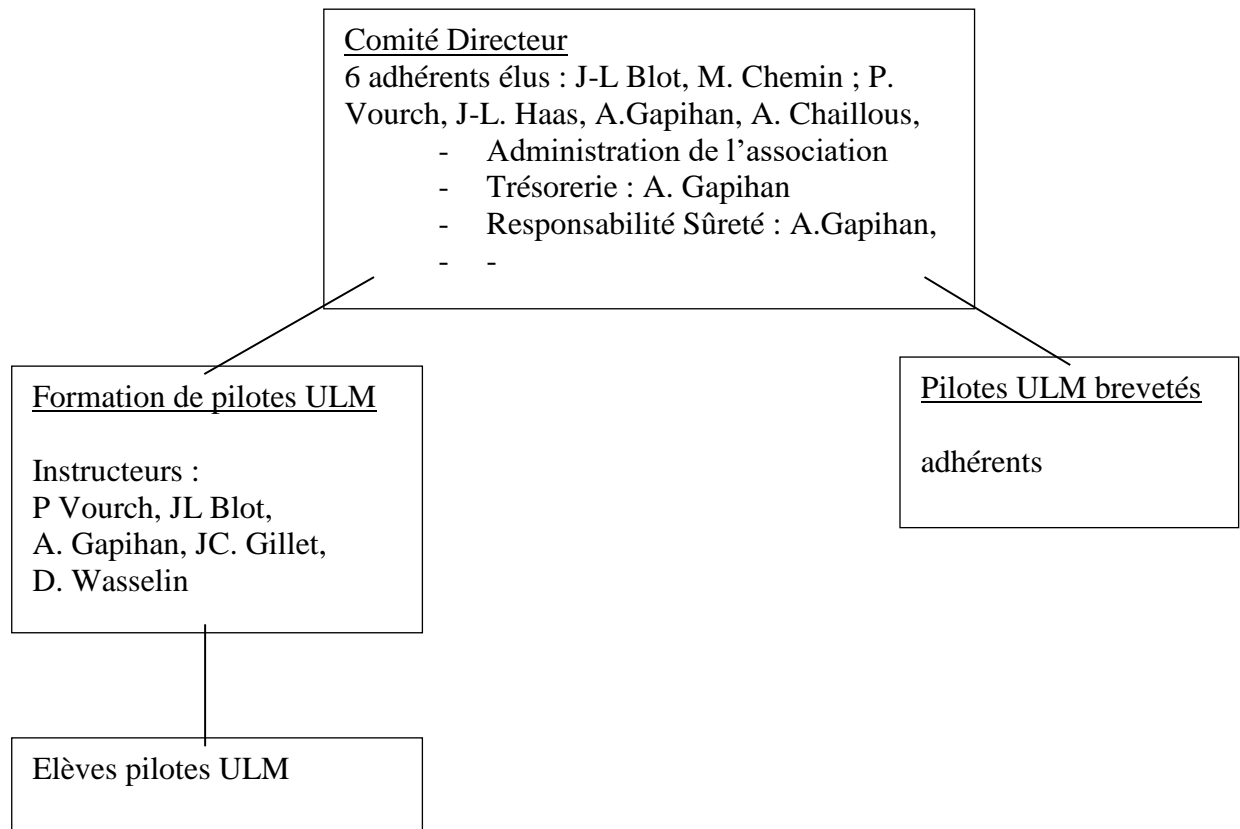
Comité Directeur
6 adhérents élus : J-L Blot, M. Chemin ; P. Vourch, J-L. Haas, A.Gapihan, A. Chaillous,
- Administration de l'association
- Trésorerie : A. Gapihan
- Responsabilité Sûreté : A.Gapihan,
- -

Formation de pilotes ULM

Instructeurs :
P Vourch, JL Blot,
A. Gapihan, JC. Gillet,
D. Wasselin

Pilotes ULM brevetés

adhérents

Elèves pilotes ULM